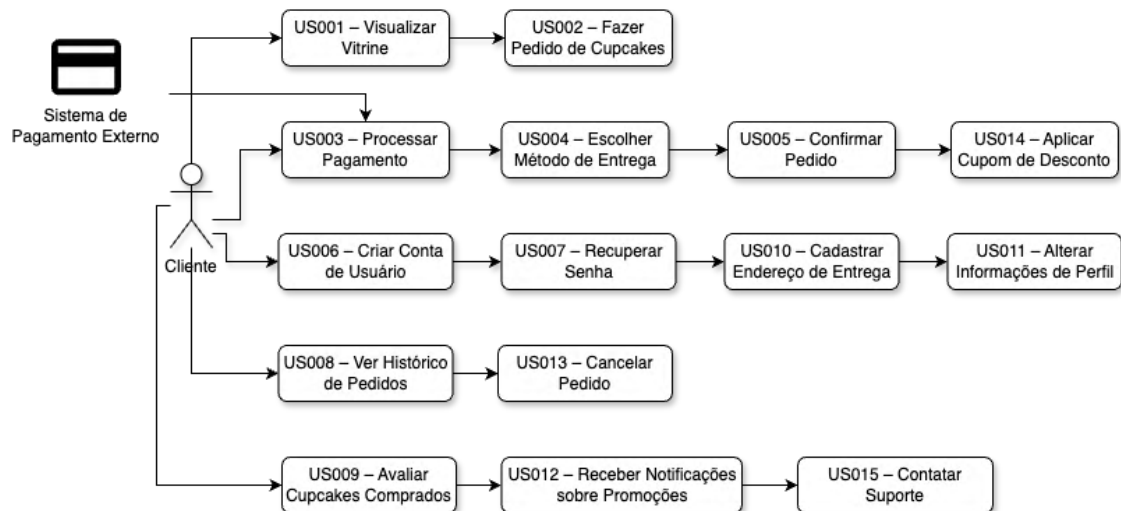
Sistema de Pagamento Externo

Cliente

US001 – Visualizar Vitrine

US002 – Fazer Pedido de Cupcakes

US003 – Processar Pagamento

US004 – Escolher Método de Entrega

US005 – Confirmar Pedido

US014 – Aplicar Cupom de Desconto

US006 – Criar Conta de Usuário

US007 – Recuperar Senha

US010 – Cadastrar Endereço de Entrega

US011 – Alterar Informações de Perfil

US008 – Ver Histórico de Pedidos

US013 – Cancelar Pedido

US009 – Avaliar Cupcakes Comprados

US012 – Receber Notificações sobre Promoções

US015 – Contatar Suporte